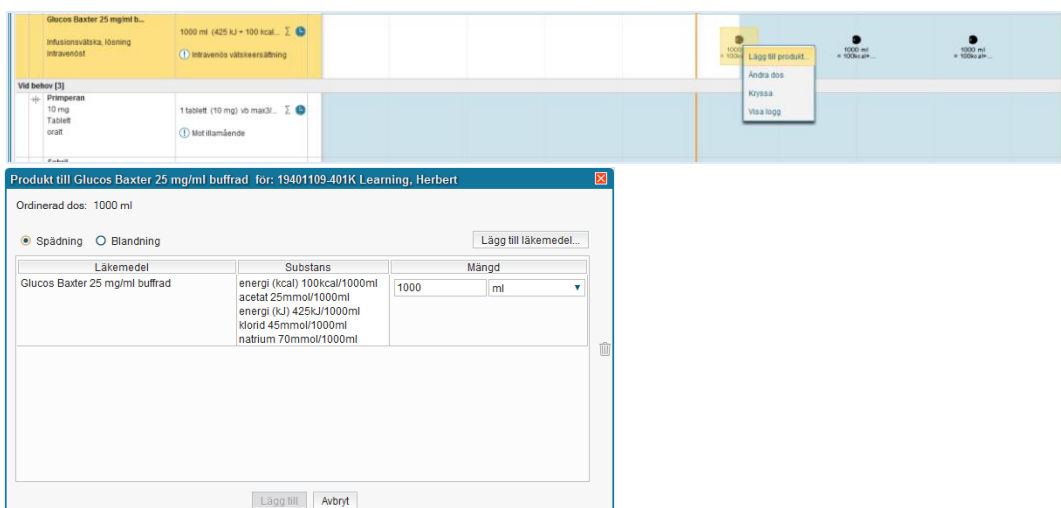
Glucos Baxter 25 mg/ml b...
Infusionsvätska, lösning
intravenöst

1000 ml (425 kJ + 100 kcal... Σ
Intravenös vätskeersättning

1000 ml
= 100kcal+...

1000 ml
= 100kcal+...

Lägg till produkt...
Ändra dos
Kryssa
Visa logg

Vid behov [3]
Primperan
10 mg
Tablett
oralt

1 tablett (10 mg) vb max3/... Σ
Mot illamående

Produkt till Glucos Baxter 25 mg/ml buffrad för: 19401109-401K Learning, Herbert

Ordinerad dos: 1000 ml

Spädning Blandning

Lägg till läkemedel...

| Läkemedel | Substans | Mängd |
|---|---|---|
| Glucos Baxter 25 mg/ml buffrad | energi (kcal) 100kcal/1000ml acetat 25mmol/1000ml energi (kJ) 425kJ/1000ml klorid 45mmol/1000ml natrium 70mmol/1000ml | 1000 ml |

Lägg till Avbryt